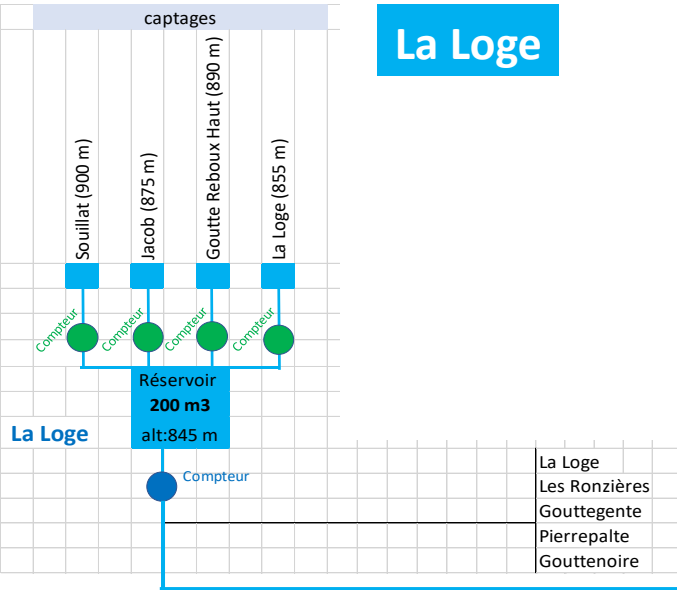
captages

La Loge

Souillat (900 m)

Jacob (875 m)

Goutte Reboux Haut (890 m)

La Loge (855 m)

Compteur

Compteur

Compteur

Compteur

Réservoir
200 m3
alt:845 m

La Loge

Compteur

La Loge
Les Ronzières
Gouttegente
Pierrepalte
Gouttenoire